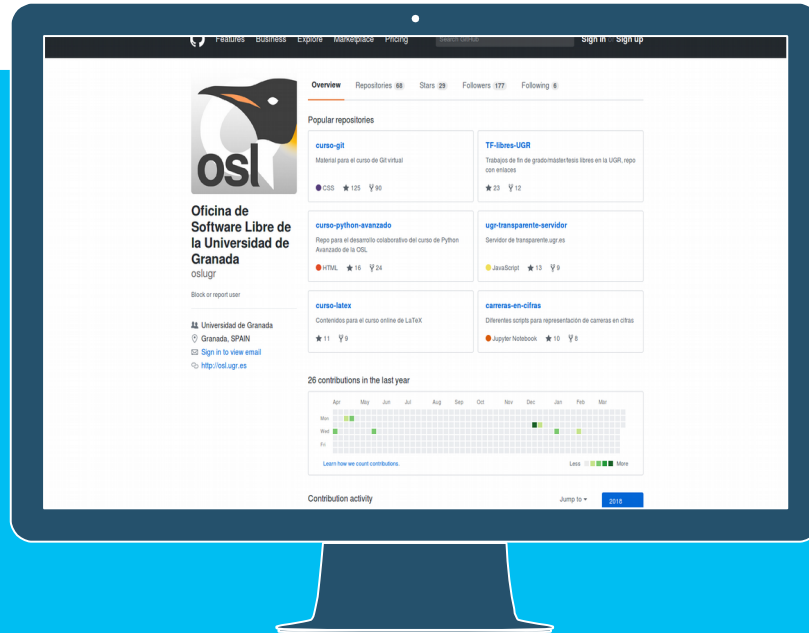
Features Business Explore Marketplace Pricing Search GitHub Sign in or Sign up

osl

Oficina de Software Libre de la Universidad de Granada
oslugr

Block or report user

Universidad de Granada
Granada, SPAIN
Sign in to view email
http://osl.ugr.es

Overview Repositories 68 Stars 29 Followers 177 Following 6

Popular repositories

curso-git
Material para el curso de Git virtual
CSS ★ 125 ⑂ 90

TF-libres-UGR
Trabajos de fin de grado/másterfesis libres en la UGR, repo con enlaces
★ 23 ⑂ 12

curso-python-avanzado
Repo para el desarrollo colaborativo del curso de Python Avanzado de la OSL
HTML ★ 16 ⑂ 24

ugr-transparente-servidor
Servidor de transparente.ugr.es
JavaScript ★ 13 ⑂ 9

curso-latex
Contenidos para el curso online de LaTeX
★ 11 ⑂ 9

carreras-en-cifras
Diferentes scripts para representación de carreras en cifras
Jupyter Notebook ★ 10 ⑂ 8

26 contributions in the last year

Apr May Jun Jul Aug Sep Oct Nov Dec Jan Feb Mar
Mon
Wed
Fri

Learn how we count contributions.
Less More

Contribution activity
Jump to ▾ 2018